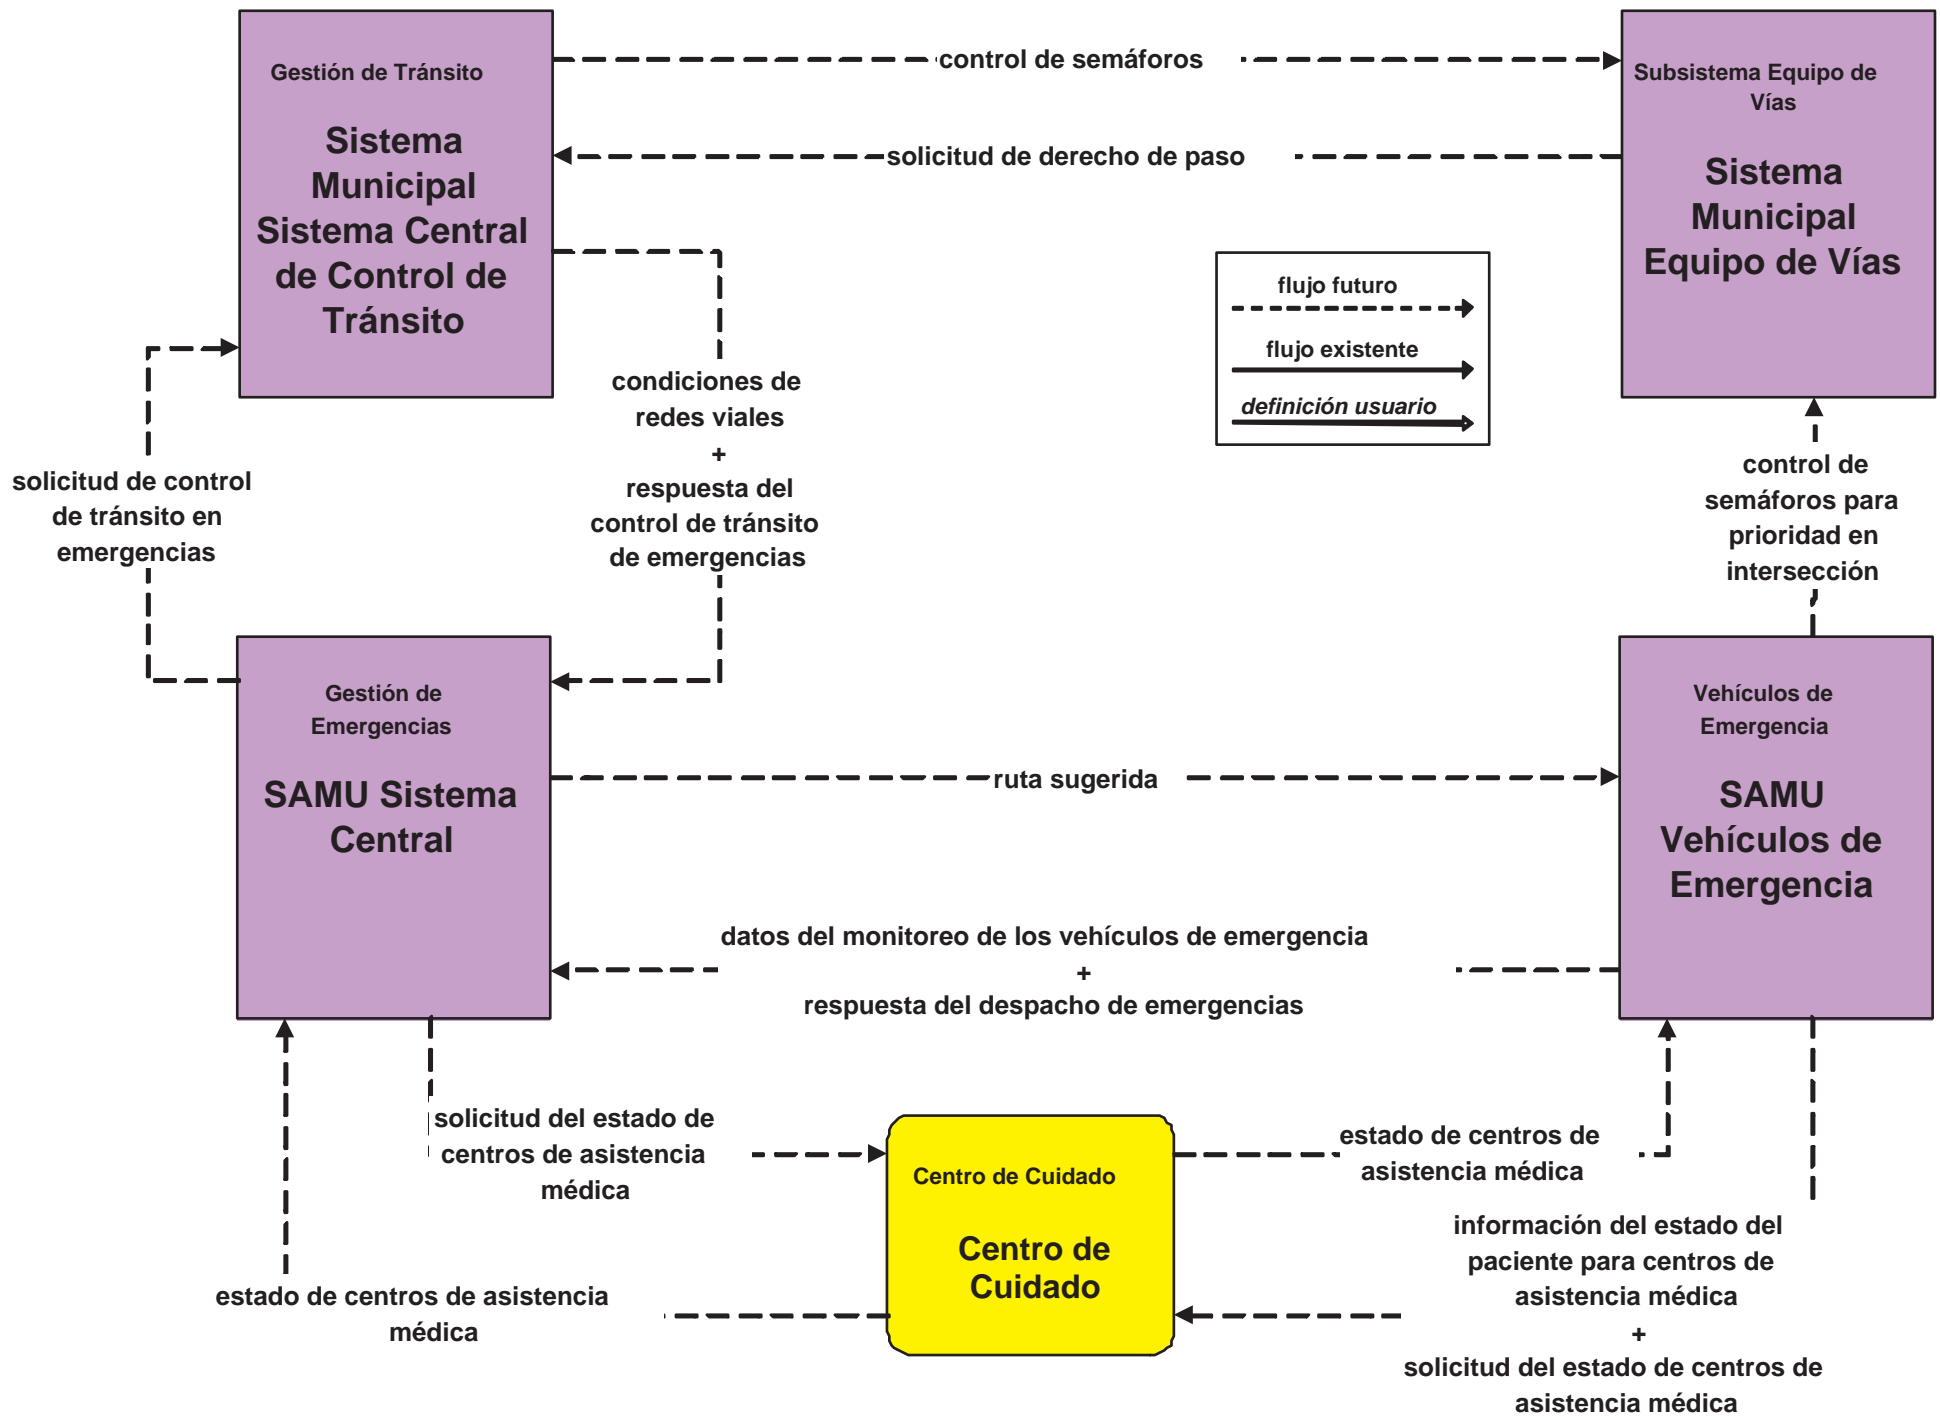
Gestión de Tránsito

Sistema Municipal Sistema Central de Control de Tránsito

control de semáforos

Subsistema Equipo de Vías

Sistema Municipal Equipo de Vías

solicitud de derecho de paso

flujo futuro

flujo existente

definición usuario

condiciones de redes viales
+
respuesta del control de tránsito de emergencias

solicitud de control de tránsito en emergencias

control de semáforos para prioridad en intersección

Gestión de Emergencias

SAMU Sistema Central

ruta sugerida

Vehículos de Emergencia

SAMU Vehículos de Emergencia

datos del monitoreo de los vehículos de emergencia
+
respuesta del despacho de emergencias

solicitud del estado de centros de asistencia médica

Centro de Cuidado

Centro de Cuidado

estado de centros de asistencia médica

información del estado del paciente para centros de asistencia médica
+
solicitud del estado de centros de asistencia médica

estado de centros de asistencia médica